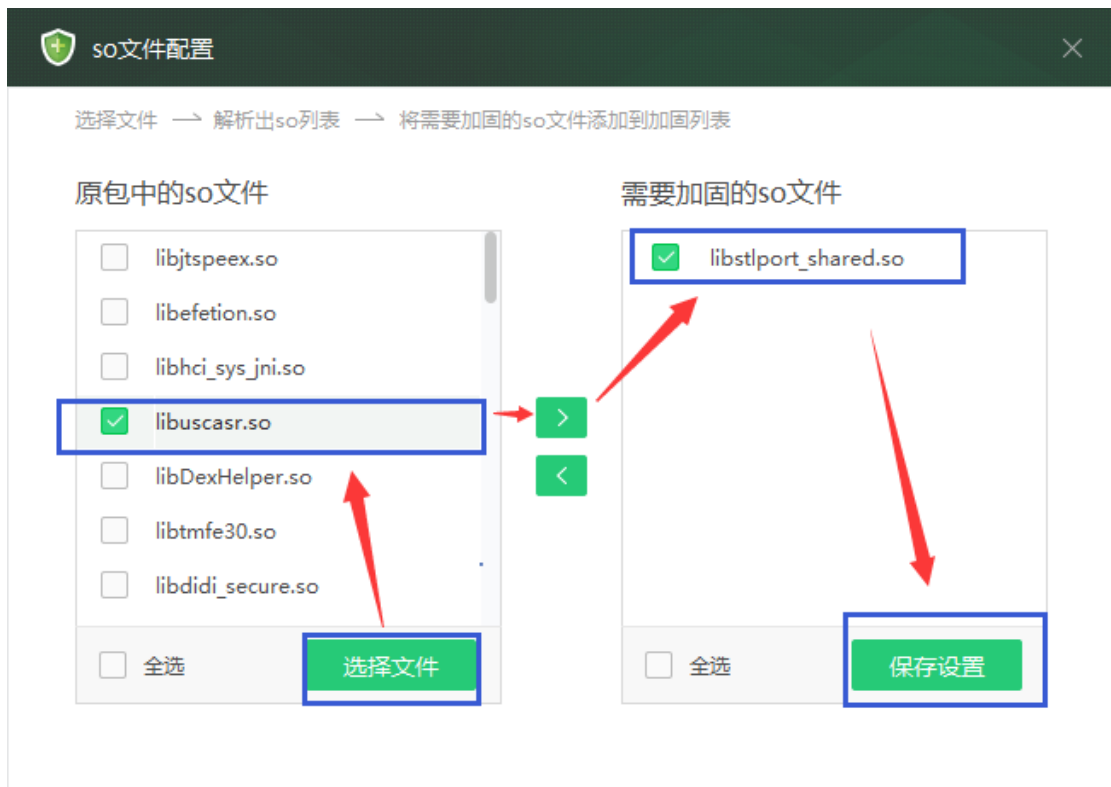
so文件配置

选择文件 ⟶ 解析出so列表 ⟶ 将需要加固的so文件添加到加固列表

原包中的so文件

libjtspeex.so
libefetion.so
libhci_sys_jni.so
libuscasr.so
libDexHelper.so
libtmfe30.so
libdidi_secure.so

全选
选择文件

>
<

需要加固的so文件

libstlport_shared.so

全选
保存设置